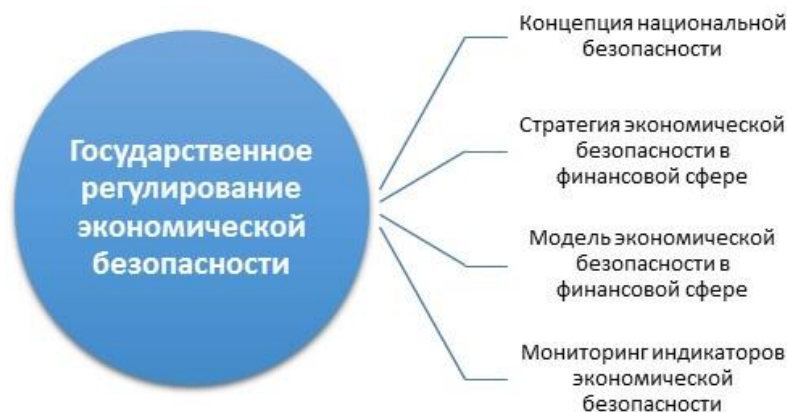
Государственное регулирование экономической безопасности

Концепция национальной безопасности

Стратегия экономической безопасности в финансовой сфере

Модель экономической безопасности в финансовой сфере

Мониторинг индикаторов экономической безопасности